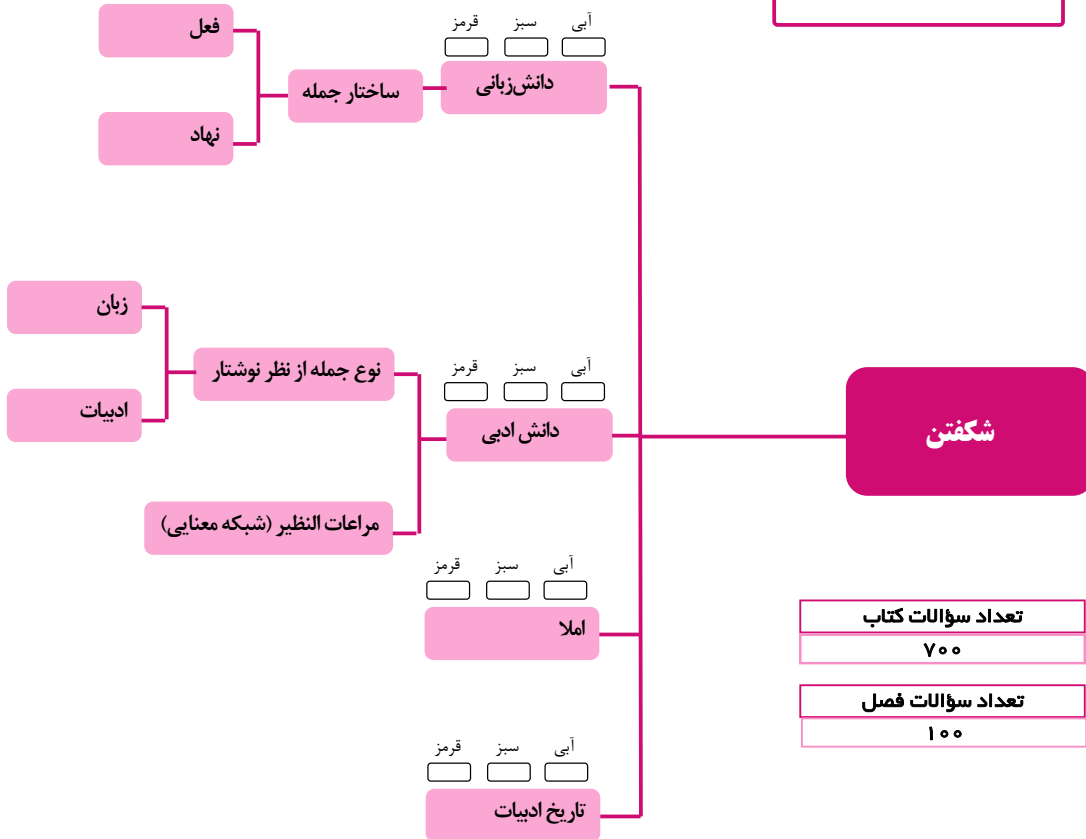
شکفتن

آبی سبز قرمز
دانش‌زبانی
ساختار جمله
فعل
نهاد

آبی سبز قرمز
دانش ادبی
نوع جمله از نظر نوشتار
زبان
ادبیات
مراعات النظیر (شبکه معنایی)

آبی سبز قرمز
املا

آبی سبز قرمز
تاریخ ادبیات

| تعداد سؤالات کتاب |
|---|
| ۷۰۰ |

| تعداد سؤالات فصل |
|---|
| ۱۰۰ |